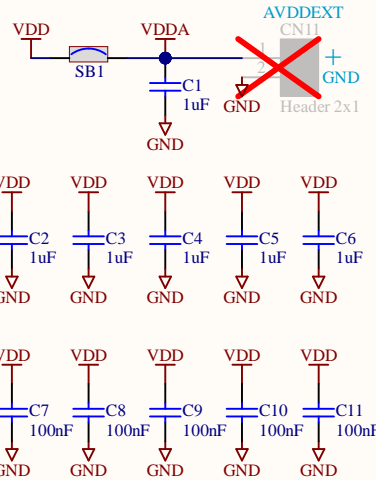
VDD
SB1
VDDA
C1
1uF
GND
AVDDEXT
CN11
1
2
+
GND
GND
Header 2x1

VDD
C2
1uF
GND

VDD
C3
1uF
GND

VDD
C4
1uF
GND

VDD
C5
1uF
GND

VDD
C6
1uF
GND

VDD
C7
100nF
GND

VDD
C8
100nF
GND

VDD
C9
100nF
GND

VDD
C10
100nF
GND

VDD
C11
100nF
GND